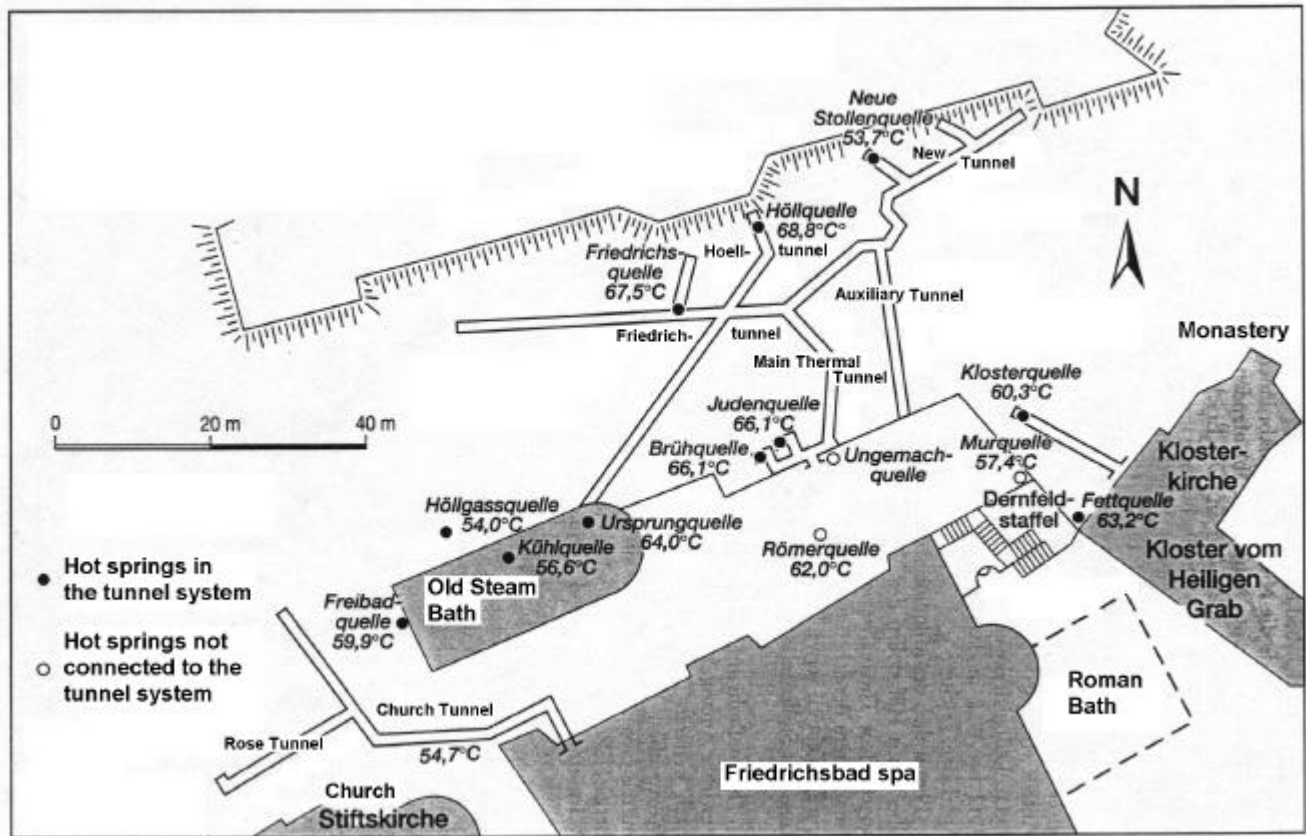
Neue Stollenquelle 53,7°C

New Tunnel

N

Höllquelle 68,8°C°

Hoell-tunnel

Friedrichsquelle 67,5°C

Friedrich-tunnel

Auxiliary Tunnel

Monastery

Main Thermal Tunnel

Klosterquelle 60,3°C

0 20 m 40 m

Judenquelle 66,1°C

Brühquelle 66,1°C

Ungemachquelle

Murquelle 57,4°C

Klosterkirche

Dernfeldstaffel

Fettquelle 63,2°C

Höllgassquelle 54,0°C

Ursprungquelle 64,0°C

Kühlquelle 56,6°C

Römerquelle 62,0°C

Kloster vom Heiligen Grab

● Hot springs in the tunnel system

○ Hot springs not connected to the tunnel system

Freibadquelle 59,9°C

Old Steam Bath

Roman Bath

Church Tunnel

Rose Tunnel

54,7°C

Friedrichsbad spa

Church Stiftskirche